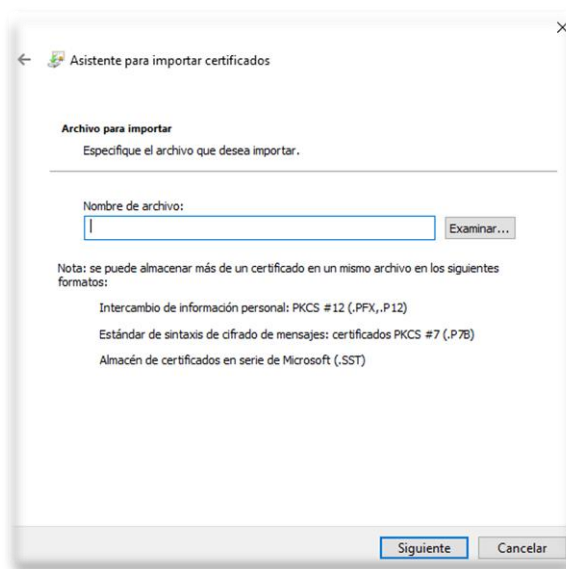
Asistente para importar certificados

Archivo para importar

Especifique el archivo que desea importar.

Nombre de archivo:

Examinar...

Nota: se puede almacenar más de un certificado en un mismo archivo en los siguientes formatos:

Intercambio de información personal: PKCS #12 (.PFX,.P12)

Estándar de sintaxis de cifrado de mensajes: certificados PKCS #7 (.P7B)

Almacén de certificados en serie de Microsoft (.SST)

Siguiente Cancelar